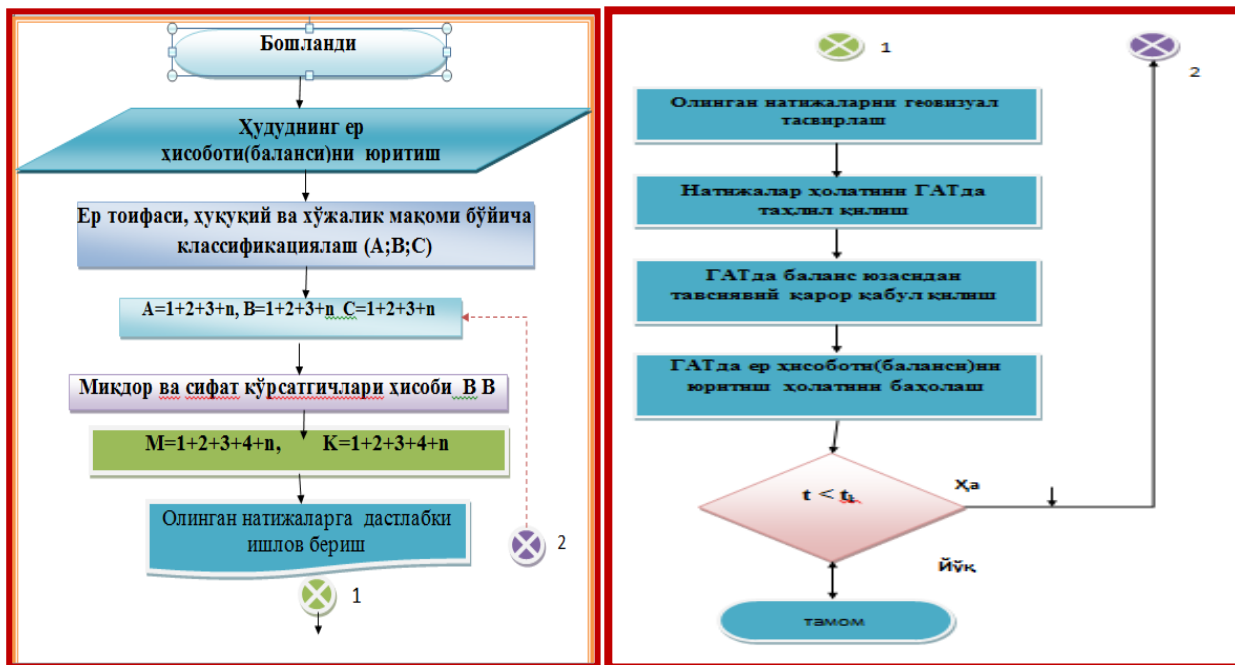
Бошланди

Ҳудуднинг ер ҳисоботи(баланси)ни юритиш

Ер тоифаси, ҳуқуқий ва хўжалик мақоми бўйича классификациялаш (А;В;С)

А=1+2+3+n, В=1+2+3+n С=1+2+3+n

Миқдор ва сифат кўрсатгичлари ҳисоби В В

М=1+2+3+4+n, К=1+2+3+4+n

Олинган натижаларга дастлабки ишлов бериш

2

1

1

2

Олинган натижаларни геовизуал тасвирлаш

Натижалар ҳолатини ГАТда таҳлил қилиш

ГАТда баланс юзасидан тавсиявий қарор қабул қилиш

ГАТда ер ҳисоботи(баланси)ни юритиш ҳолатини баҳолаш

$t < t_1$

Ҳа

Йўқ

тамом